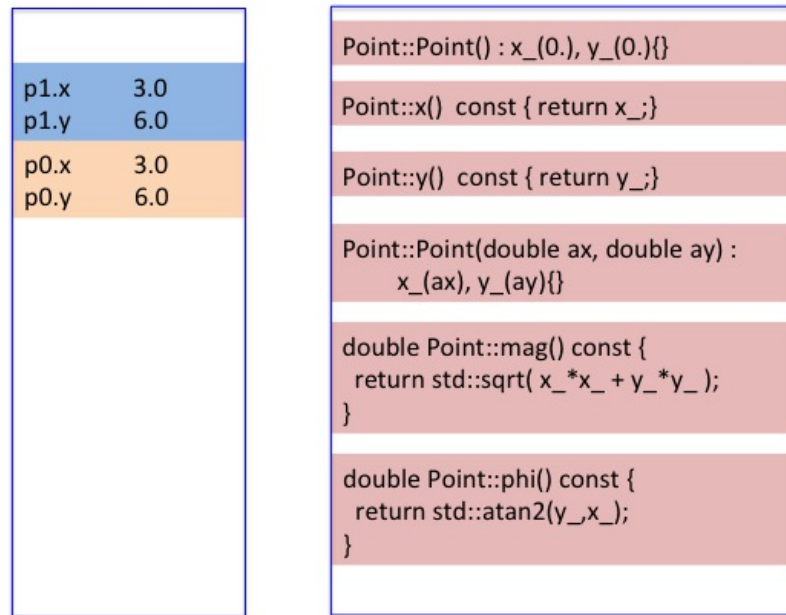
p1.x 3.0
p1.y 6.0

p0.x 3.0
p0.y 6.0

Point::Point() : x_(0.), y_(0.){}

Point::x() const { return x_;}

Point::y() const { return y_;}

Point::Point(double ax, double ay) :
x_(ax), y_(ay){}

double Point::mag() const {
return std::sqrt( x_*x_ + y_*y_ );
}

double Point::phi() const {
return std::atan2(y_,x_);
}